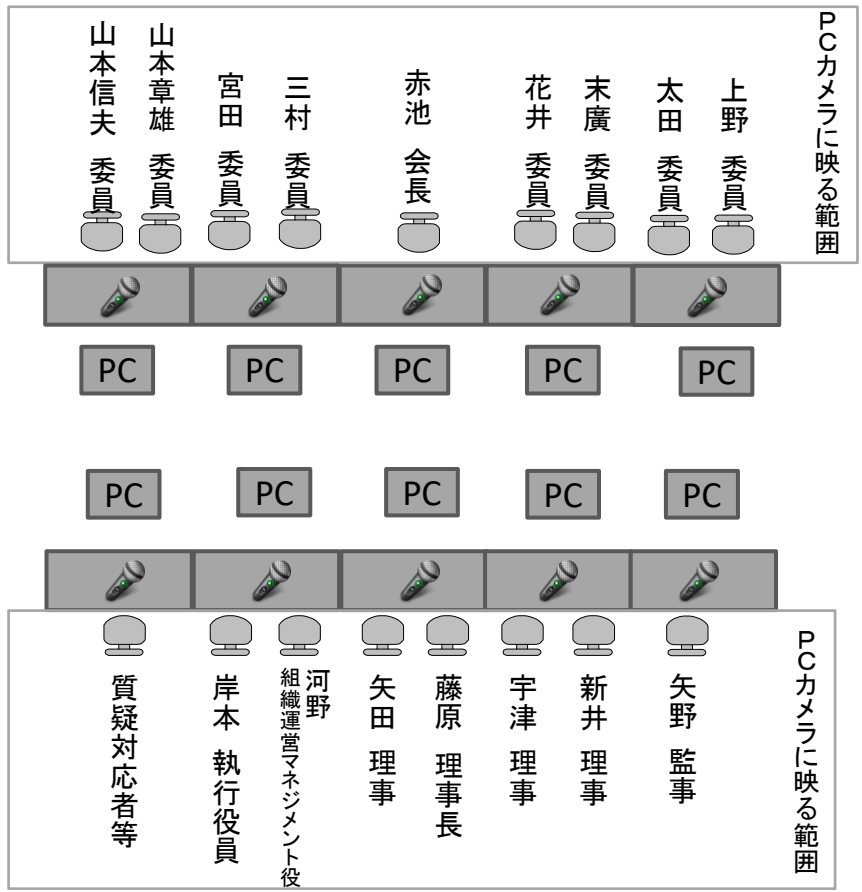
山本信夫 委員
山本章雄 委員
宮田 委員
三村 委員
赤池 会長
花井 委員
末廣 委員
太田 委員
上野 委員
PCカメラに映る範囲

PC PC PC PC PC

PC PC PC PC PC

質疑対応者等
岸本 執行役員
河野 組織運営マネジメント役
矢田 理事
藤原 理事長
宇津 理事
新井 理事
矢野 監事
PCカメラに映る範囲